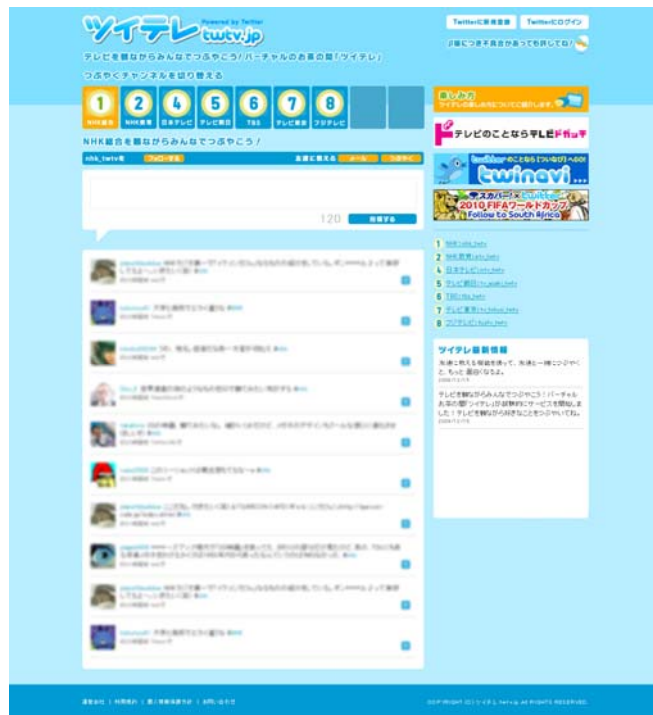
ツイテレ Powered by Twitter twtv.jp

テレビを観ながらみんなでつぶやこう！バーチャルのお茶の間「ツイテレ」

Twitterに新規登録　Twitterにログイン

β版につき不具合があっても許してね！

つぶやくチャンネルを切り替える

1 NHK総合　2 NHK教育　4 日本テレビ　5 テレビ朝日　6 TBS　7 テレビ東京　8 フジテレビ

NHK総合を観ながらみんなでつぶやこう！

nhk_twtvを　フォローする　友達に教える　メール　つぶやく

120　投稿する

楽しみ方

テレビのことならテレビドガッチ

twitterのことなら「ついなび」へGO! twinavi

スカパー! × twitter 2010 FIFAワールドカップ Follow to South Africa

1 NHK(nhk_twtv)
2 NHK教育(etv_twtv)
4 日本テレビ(ntv_twtv)
5 テレビ朝日(tv_asahi_twtv)
6 TBS(tbs_twtv)
7 テレビ東京(tv_tokyo_twtv)
8 フジテレビ(fuji_twtv)

ツイテレ最新情報

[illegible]

テレビを観ながらみんなでつぶやこう！バーチャルお茶の間「ツイテレ」が試験的にサービスを開始しました！テレビを観ながら好きなことをつぶやいてね。

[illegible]

運営会社 | 利用規約 | 個人情報保護方針 | お問い合わせ

COPYRIGHT (C) ツイテレ twtv.jp All RIGHTS RESERVED.